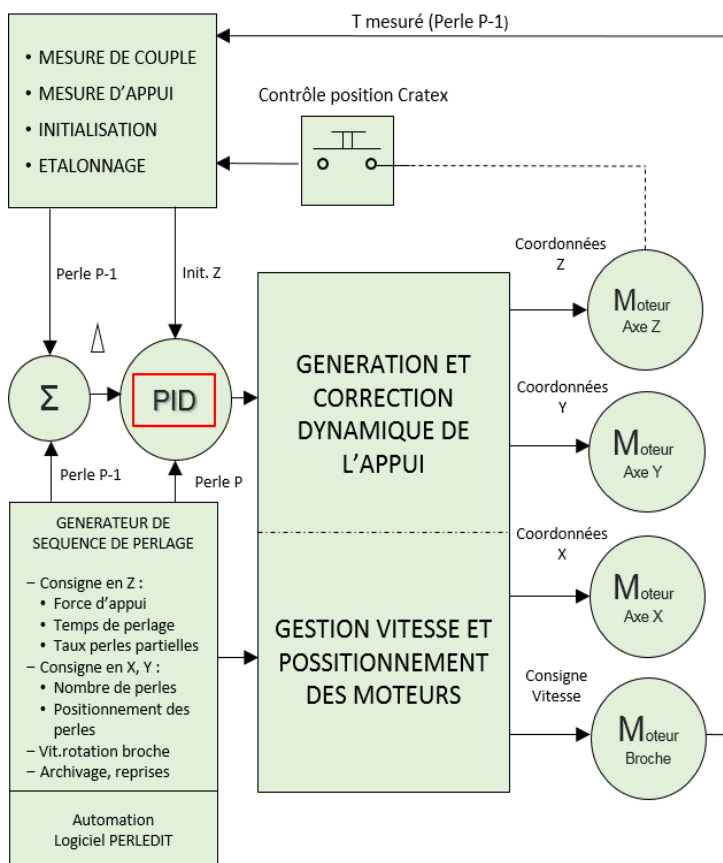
T mesuré (Perle P-1)

• MESURE DE COUPLE
• MESURE D'APPUI
• INITIALISATION
• ETALONNAGE

Contrôle position Cratex

Perle P-1

Init. Z

Coordonnées Z

Moteur Axe Z

Δ

Σ

PID

GENERATION ET CORRECTION DYNAMIQUE DE L'APPUI

Coordonnées Y

Moteur Axe Y

Perle P-1

Perle P

GENERATEUR DE SEQUENCE DE PERLAGE

– Consigne en Z :
• Force d'appui
• Temps de perlage
• Taux perles partielles
– Consigne en X, Y :
• Nombre de perles
• Positionnement des perles
– Vit.rotation broche
– Archivage, reprises

Coordonnées X

Moteur Axe X

GESTION VITESSE ET POSSITIONNEMENT DES MOTEURS

Consigne Vitesse

Moteur Broche

Automation Logiciel PERLEDIT